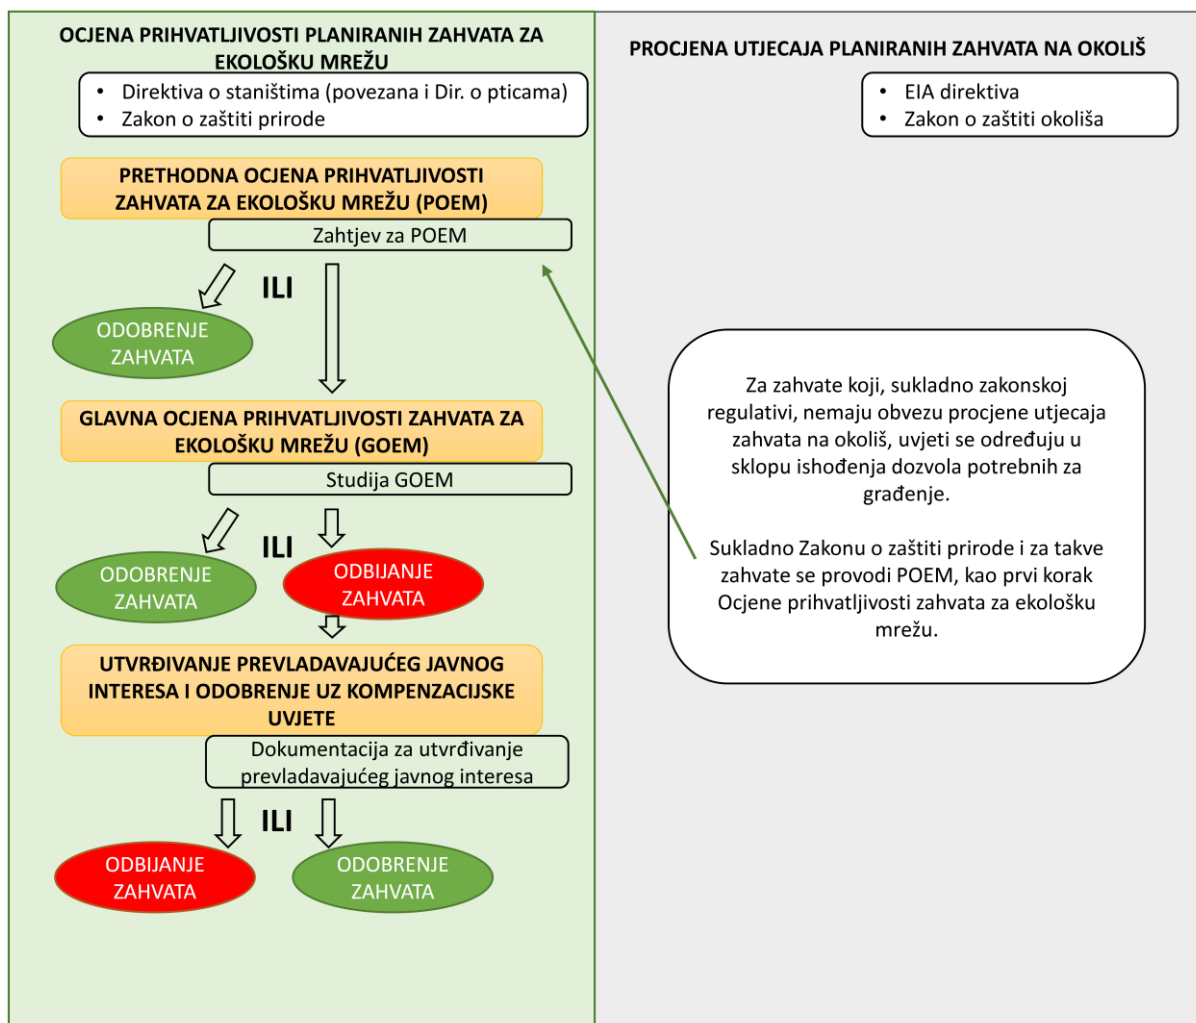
OCJENA PRIHVATLJIVOSTI PLANIRANIH ZAHVATA ZA EKOLOŠKU MREŽU

• Direktiva o staništima (povezana i Dir. o pticama)
• Zakon o zaštiti prirode

PRETHODNA OCJENA PRIHVATLJIVOSTI ZAHVATA ZA EKOLOŠKU MREŽU (POEM)

Zahtjev za POEM

ILI

ODOBRENJE ZAHVATA

GLAVNA OCJENA PRIHVATLJIVOSTI ZAHVATA ZA EKOLOŠKU MREŽU (GOEM)

Studija GOEM

ILI

ODOBRENJE ZAHVATA

ODBIJANJE ZAHVATA

UTVRĐIVANJE PREVLADAVAJUĆEG JAVNOG INTERESA I ODOBRENJE UZ KOMPENZACIJSKE UVJETE

Dokumentacija za utvrđivanje prevladavajućeg javnog interesa

ILI

ODBIJANJE ZAHVATA

ODOBRENJE ZAHVATA

PROCJENA UTJECAJA PLANIRANIH ZAHVATA NA OKOLIŠ

• EIA direktiva
• Zakon o zaštiti okoliša

Za zahvate koji, sukladno zakonskoj regulativi, nemaju obvezu procjene utjecaja zahvata na okoliš, uvjeti se određuju u sklopu ishođenja dozvola potrebnih za građenje.

Sukladno Zakonu o zaštiti prirode i za takve zahvate se provodi POEM, kao prvi korak Ocjene prihvatljivosti zahvata za ekološku mrežu.